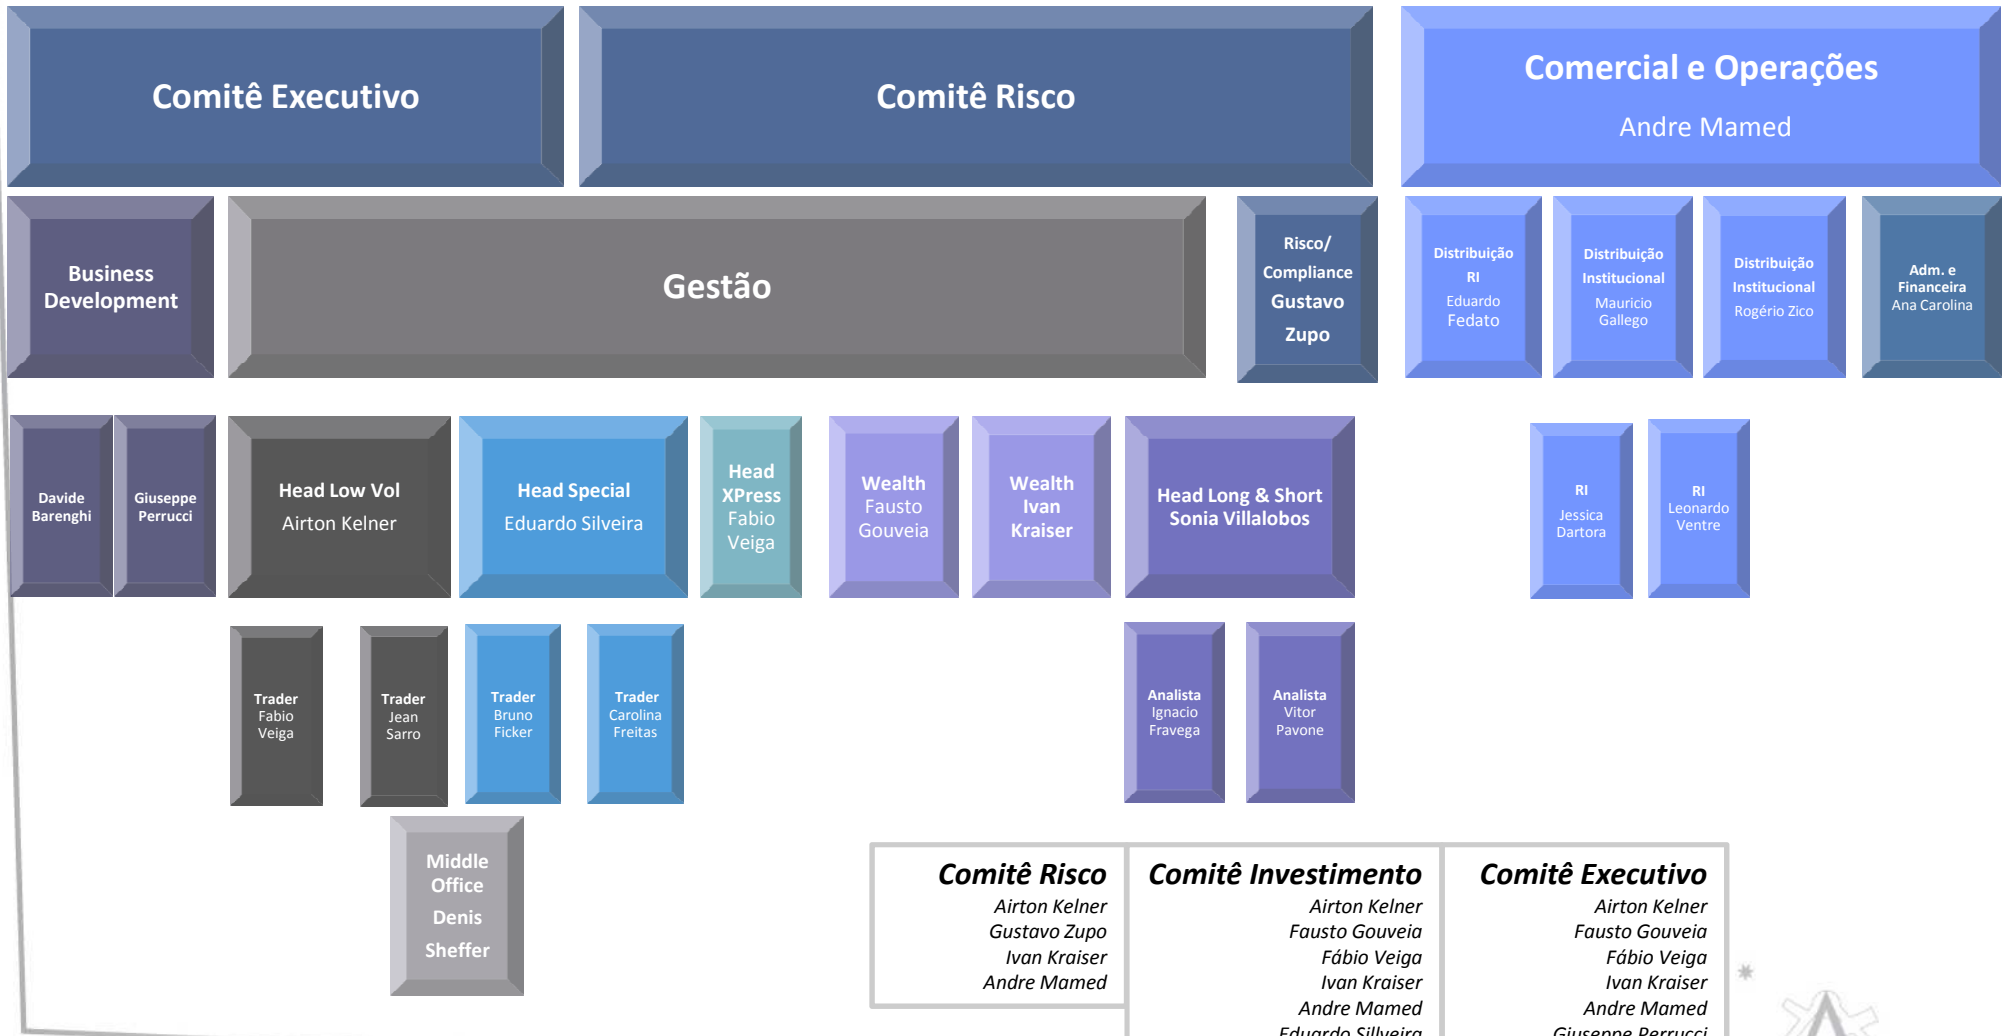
Comitê Executivo

Comitê Risco

Comercial e Operações
Andre Mamed

Business Development

Gestão

Risco/ Compliance
Gustavo Zupo

Distribuição RI
Eduardo Fedato

Distribuição Institucional
Mauricio Gallego

Distribuição Institucional
Rogério Zico

Adm. e Financeira
Ana Carolina

Davide Barenghi

Giuseppe Perrucci

Head Low Vol
Airton Kelner

Head Special
Eduardo Silveira

Head XPress
Fabio Veiga

Wealth
Fausto Gouveia

Wealth
Ivan Kraiser

Head Long & Short
Sonia Villalobos

RI
Jessica Dartora

RI
Leonardo Ventre

Trader
Fabio Veiga

Trader
Jean Sarro

Trader
Bruno Ficker

Trader
Carolina Freitas

Analista
Ignacio Fravega

Analista
Vitor Pavone

Middle Office
Denis Sheffer

Comitê Risco
Airton Kelner
Gustavo Zupo
Ivan Kraiser
Andre Mamed

Comitê Investimento
Airton Kelner
Fausto Gouveia
Fábio Veiga
Ivan Kraiser
Andre Mamed
Eduardo Sillveira

Comitê Executivo
Airton Kelner
Fausto Gouveia
Fábio Veiga
Ivan Kraiser
Andre Mamed
Giuseppe Perrucci